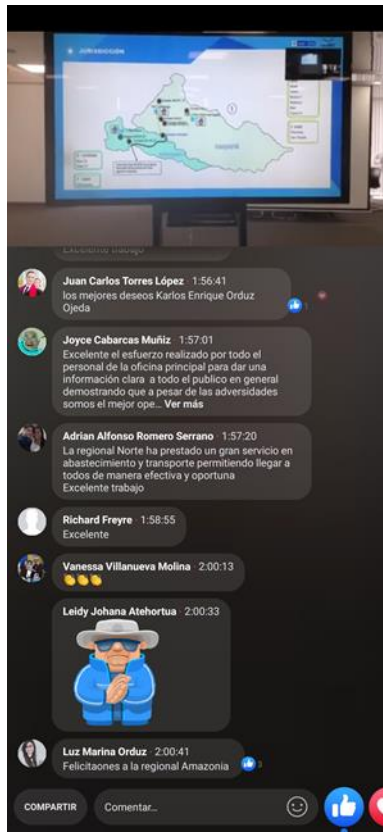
JURISDICCIÓN

Excelente trabajo

Juan Carlos Torres López 1:56:41
los mejores deseos Karlos Enrique Orduz Ojeda

Joyce Cabarcas Muñiz 1:57:01
Excelente el esfuerzo realizado por todo el personal de la oficina principal para dar una información clara a todo el publico en general demostrando que a pesar de las adversidades somos el mejor ope... Ver más

Adrian Alfonso Romero Serrano 1:57:20
La regional Norte ha prestado un gran servicio en abastecimiento y transporte permitiendo llegar a todos de manera efectiva y oportuna Excelente trabajo

Richard Freyre 1:58:55
Excelente

Vanessa Villanueva Molina 2:00:13
👏👏👏

Leidy Johana Atehortua 2:00:33

Luz Marina Orduz 2:00:41
Felicitaones a la regional Amazonia

COMPARTIR
Comentar...